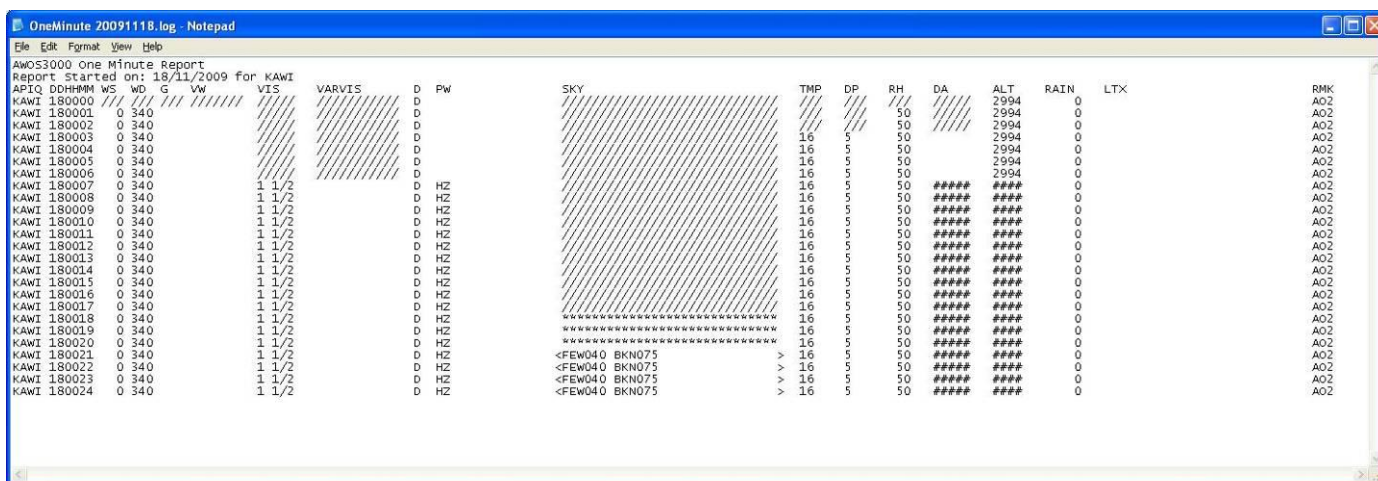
OneMinute 20091118.log - Notepad

File Edit Format View Help

AWOS3000 One Minute Report
Report Started on: 18/11/2009 for KAWI

| APIQ | DDHHMM | WS | WD | G | VW | VIS | VARVIS | D | PW | SKY | | TMP | DP | RH | DA | ALT | RAIN | LTX | RMK |
|---|---|---|---|---|---|---|---|---|---|---|---|---|---|---|---|---|---|---|---|
| KAWI | 180000 | /// | /// | /// | /////// | ///// | ////////// | D | | ///////////////////////////// | | /// | /// | /// | ///// | 2994 | 0 | | AO2 |
| KAWI | 180001 | 0 | 340 | | | ///// | ////////// | D | | ///////////////////////////// | | /// | /// | 50 | ///// | 2994 | 0 | | AO2 |
| KAWI | 180002 | 0 | 340 | | | ///// | ////////// | D | | ///////////////////////////// | | /// | /// | 50 | ///// | 2994 | 0 | | AO2 |
| KAWI | 180003 | 0 | 340 | | | ///// | ////////// | D | | ///////////////////////////// | | 16 | 5 | 50 | | 2994 | 0 | | AO2 |
| KAWI | 180004 | 0 | 340 | | | ///// | ////////// | D | | ///////////////////////////// | | 16 | 5 | 50 | | 2994 | 0 | | AO2 |
| KAWI | 180005 | 0 | 340 | | | ///// | ////////// | D | | ///////////////////////////// | | 16 | 5 | 50 | | 2994 | 0 | | AO2 |
| KAWI | 180006 | 0 | 340 | | | ///// | ////////// | D | | ///////////////////////////// | | 16 | 5 | 50 | | 2994 | 0 | | AO2 |
| KAWI | 180007 | 0 | 340 | | | 1 1/2 | | D | HZ | ///////////////////////////// | | 16 | 5 | 50 | ##### | #### | 0 | | AO2 |
| KAWI | 180008 | 0 | 340 | | | 1 1/2 | | D | HZ | ///////////////////////////// | | 16 | 5 | 50 | ##### | #### | 0 | | AO2 |
| KAWI | 180009 | 0 | 340 | | | 1 1/2 | | D | HZ | ///////////////////////////// | | 16 | 5 | 50 | ##### | #### | 0 | | AO2 |
| KAWI | 180010 | 0 | 340 | | | 1 1/2 | | D | HZ | ///////////////////////////// | | 16 | 5 | 50 | ##### | #### | 0 | | AO2 |
| KAWI | 180011 | 0 | 340 | | | 1 1/2 | | D | HZ | ///////////////////////////// | | 16 | 5 | 50 | ##### | #### | 0 | | AO2 |
| KAWI | 180012 | 0 | 340 | | | 1 1/2 | | D | HZ | ///////////////////////////// | | 16 | 5 | 50 | ##### | #### | 0 | | AO2 |
| KAWI | 180013 | 0 | 340 | | | 1 1/2 | | D | HZ | ///////////////////////////// | | 16 | 5 | 50 | ##### | #### | 0 | | AO2 |
| KAWI | 180014 | 0 | 340 | | | 1 1/2 | | D | HZ | ///////////////////////////// | | 16 | 5 | 50 | ##### | #### | 0 | | AO2 |
| KAWI | 180015 | 0 | 340 | | | 1 1/2 | | D | HZ | ///////////////////////////// | | 16 | 5 | 50 | ##### | #### | 0 | | AO2 |
| KAWI | 180016 | 0 | 340 | | | 1 1/2 | | D | HZ | ///////////////////////////// | | 16 | 5 | 50 | ##### | #### | 0 | | AO2 |
| KAWI | 180017 | 0 | 340 | | | 1 1/2 | | D | HZ | ///////////////////////////// | | 16 | 5 | 50 | ##### | #### | 0 | | AO2 |
| KAWI | 180018 | 0 | 340 | | | 1 1/2 | | D | HZ | ***************************** | | 16 | 5 | 50 | ##### | #### | 0 | | AO2 |
| KAWI | 180019 | 0 | 340 | | | 1 1/2 | | D | HZ | ***************************** | | 16 | 5 | 50 | ##### | #### | 0 | | AO2 |
| KAWI | 180020 | 0 | 340 | | | 1 1/2 | | D | HZ | ***************************** | | 16 | 5 | 50 | ##### | #### | 0 | | AO2 |
| KAWI | 180021 | 0 | 340 | | | 1 1/2 | | D | HZ | <FEW040 BKN075 | > | 16 | 5 | 50 | ##### | #### | 0 | | AO2 |
| KAWI | 180022 | 0 | 340 | | | 1 1/2 | | D | HZ | <FEW040 BKN075 | > | 16 | 5 | 50 | ##### | #### | 0 | | AO2 |
| KAWI | 180023 | 0 | 340 | | | 1 1/2 | | D | HZ | <FEW040 BKN075 | > | 16 | 5 | 50 | ##### | #### | 0 | | AO2 |
| KAWI | 180024 | 0 | 340 | | | 1 1/2 | | D | HZ | <FEW040 BKN075 | > | 16 | 5 | 50 | ##### | #### | 0 | | AO2 |